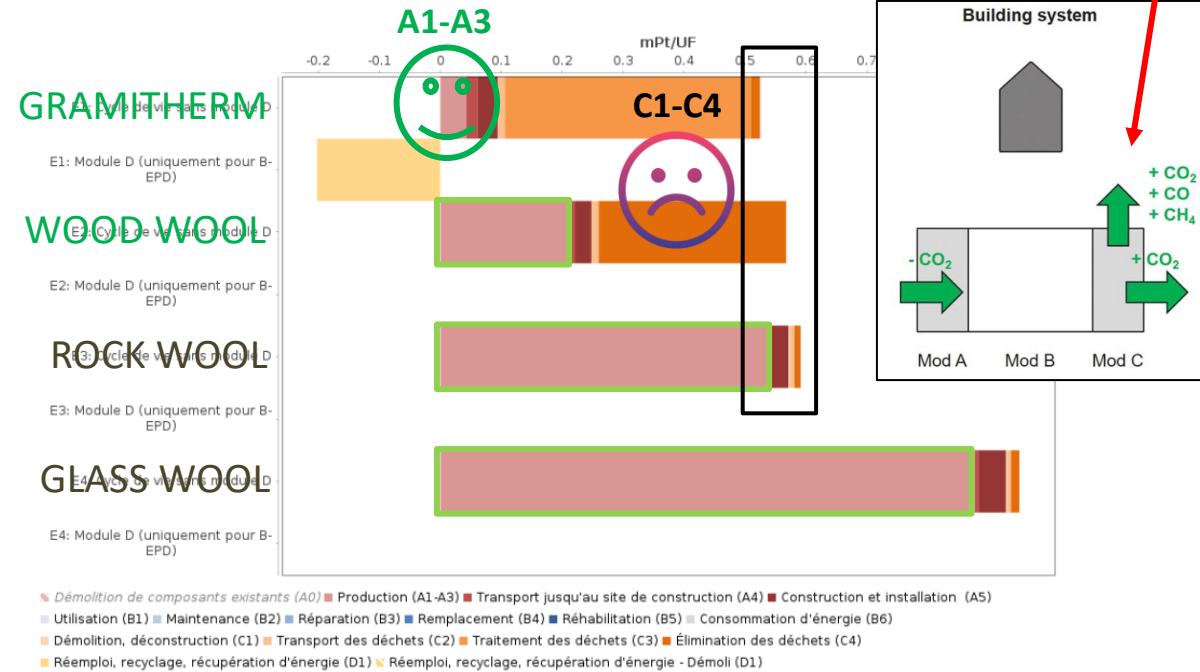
A1-A3

mPt/UF

-0.2 -0.1 0 0.1 0.2 0.3 0.4 0.5 0.6 0.7

GRAMITHERM
E1: Cycle de vie sans module D

C1-C4

E1: Module D (uniquement pour B-EPD)

WOOD WOOL
E2: Cycle de vie sans module D

E2: Module D (uniquement pour B-EPD)

ROCK WOOL
E3: Cycle de vie sans module D

E3: Module D (uniquement pour B-EPD)

GLASS WOOL
E4: Cycle de vie sans module D

E4: Module D (uniquement pour B-EPD)

Building system

- $CO_2$

+ $CO_2$
+ CO
+ $CH_4$

+ $CO_2$

Mod A Mod B Mod C

Démolition de composants existants (A0) Production (A1-A3) Transport jusqu'au site de construction (A4) Construction et installation (A5)
Utilisation (B1) Maintenance (B2) Réparation (B3) Remplacement (B4) Réhabilitation (B5) Consommation d'énergie (B6)
Démolition, déconstruction (C1) Transport des déchets (C2) Traitement des déchets (C3) Élimination des déchets (C4)
Réemploi, recyclage, récupération d'énergie (D1) Réemploi, recyclage, récupération d'énergie - Démoli (D1)